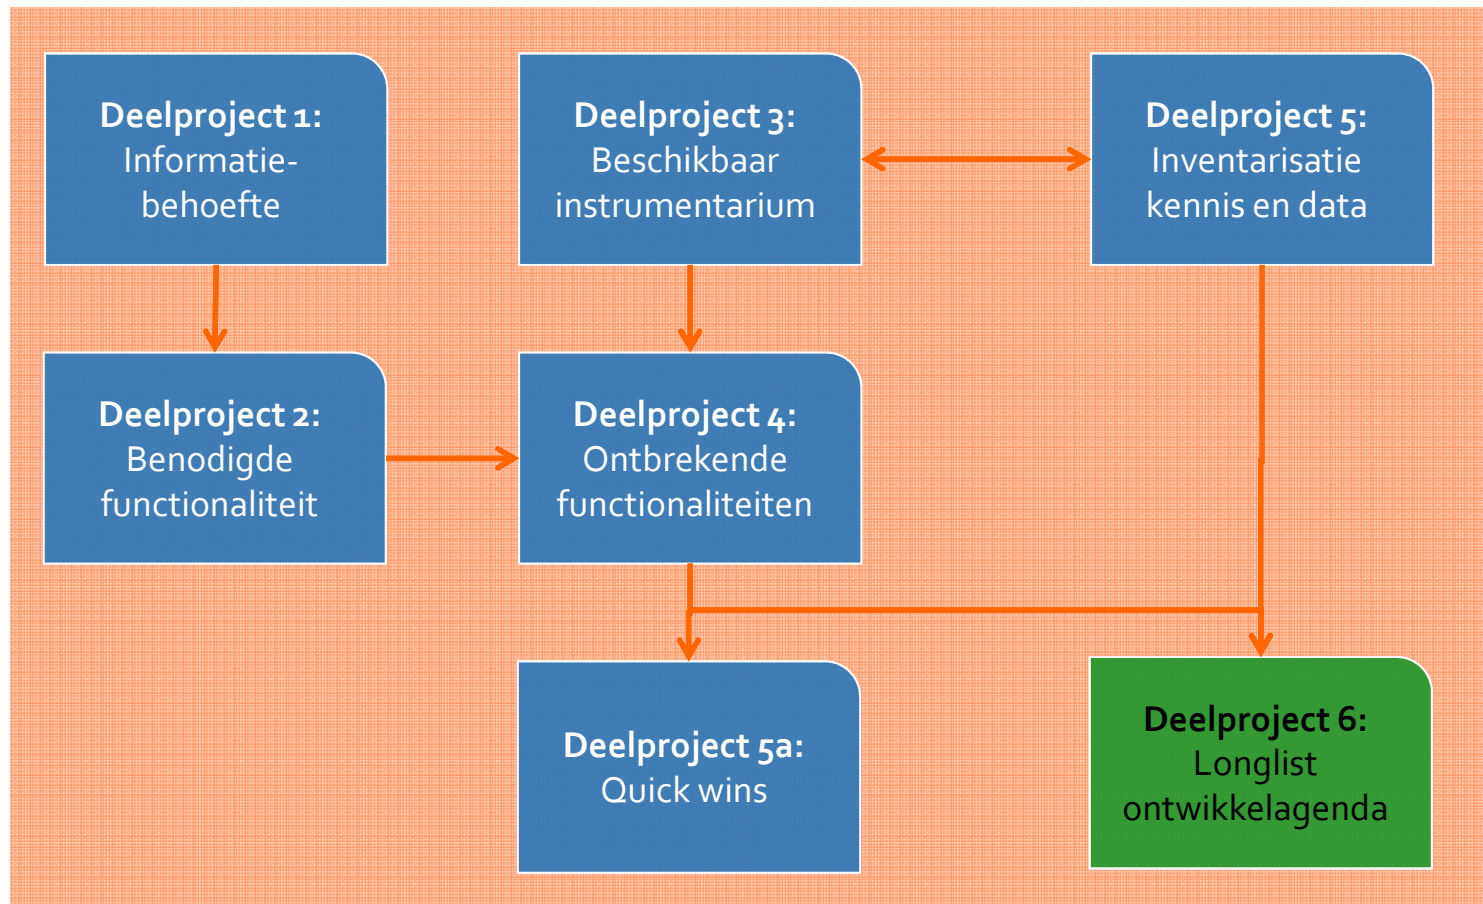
Deelproject 1:
Informatiebehoefte

Deelproject 3:
Beschikbaar instrumentarium

Deelproject 5:
Inventarisatie kennis en data

Deelproject 2:
Benodigde functionaliteit

Deelproject 4:
Ontbrekende functionaliteiten

Deelproject 5a:
Quick wins

Deelproject 6:
Longlist ontwikkelagenda